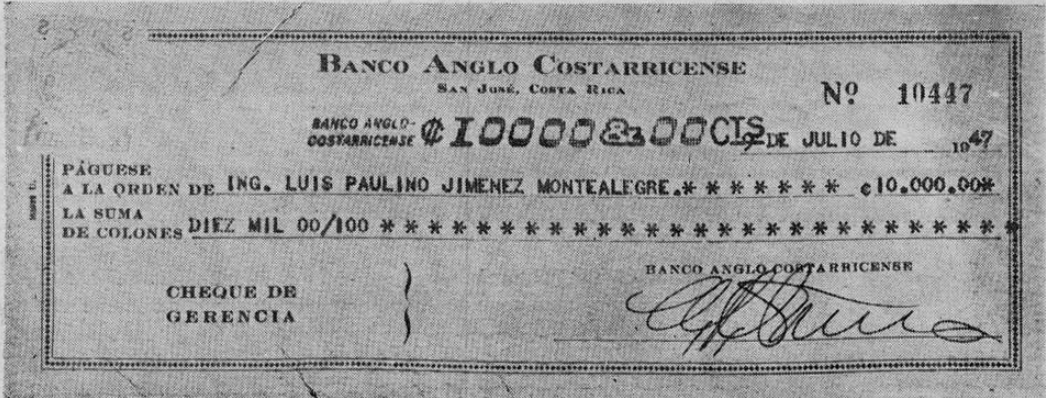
Banco Anglo Costarricense
San José, Costa Rica

Nº 10447

BANCO ANGLO-COSTARRICENSE ₡10000&00CTS 7 DE JULIO DE 1947

PÁGUESE A LA ORDEN DE ING. LUIS PAULINO JIMENEZ MONTEALEGRE.* * * * * * * ¢10.000.00*

LA SUMA DE COLONES DIEZ MIL 00/100 * * * * * * * * * * * * * * * * * * * * * * * * * * *

CHEQUE DE GERENCIA

BANCO ANGLO COSTARRICENSE

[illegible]